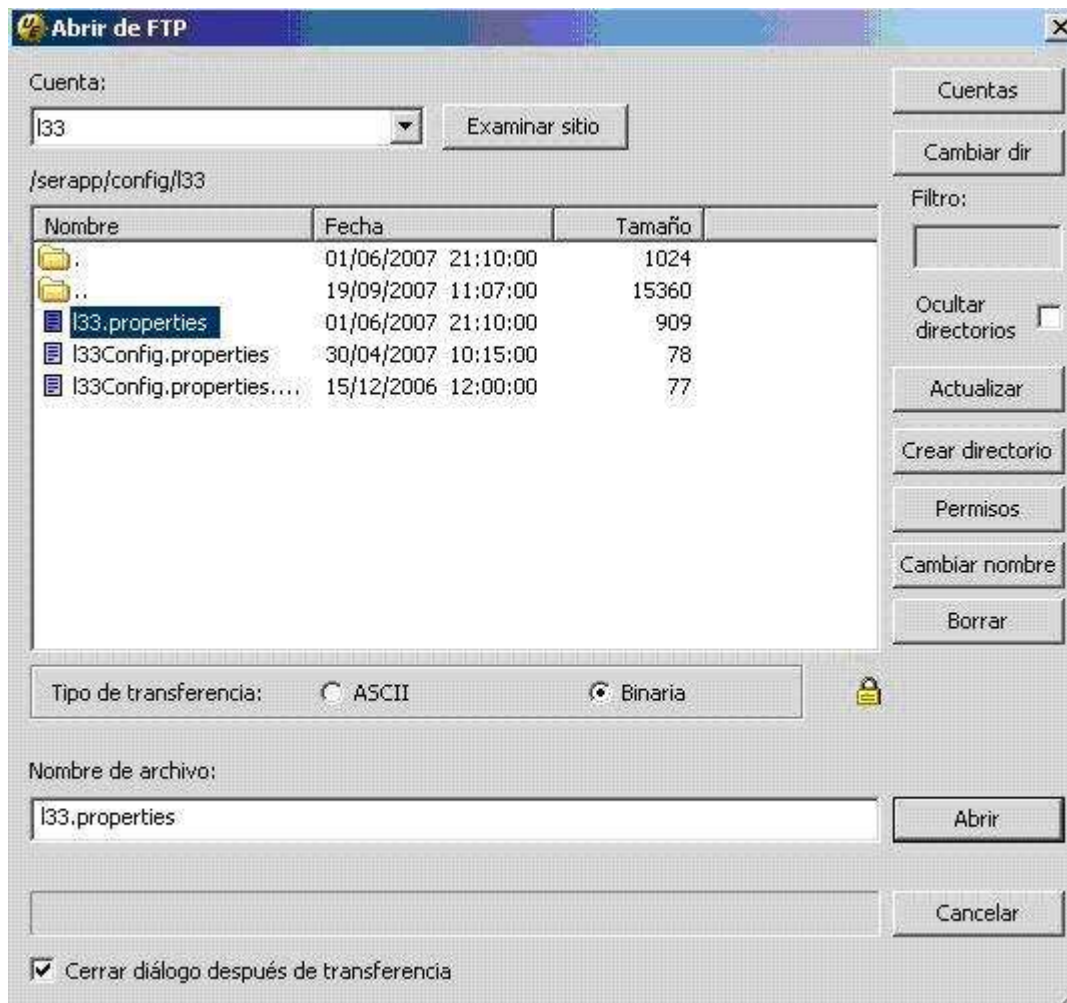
Abrir de FTP

×

Cuenta:

l33

Examinar sitio

/serapp/config/l33

| Nombre | Fecha | Tamaño |
|---|---|---|
| . | 01/06/2007 21:10:00 | 1024 |
| .. | 19/09/2007 11:07:00 | 15360 |
| l33.properties | 01/06/2007 21:10:00 | 909 |
| l33Config.properties | 30/04/2007 10:15:00 | 78 |
| l33Config.properties.... | 15/12/2006 12:00:00 | 77 |

Cuentas

Cambiar dir

Filtro:

Ocultar directorios

Actualizar

Crear directorio

Permisos

Cambiar nombre

Borrar

Tipo de transferencia: ASCII Binaria

Nombre de archivo:

l33.properties

Abrir

Cancelar

Cerrar diálogo después de transferencia